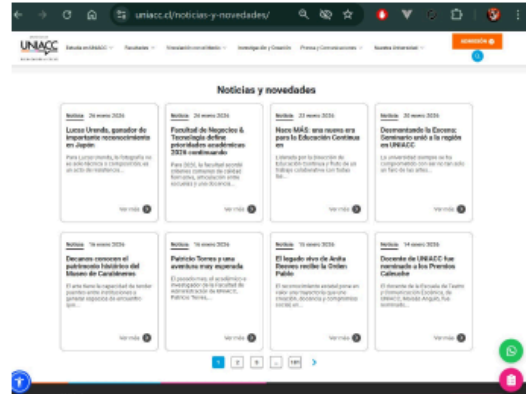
uniacc.cl/noticias-y-novedades/

UNIACC

Estudia en UNIACC | Facultades | Vinculación con el Medio | Investigación y Creación | Prensa y Comunicaciones | Nuestra Universidad

ADMISIÓN

Noticias y novedades

Noticia 26 enero 2026
Lucas Urenda, ganador de importante reconocimiento en Japón
Para Lucas Urenda, la fotografía no es solo técnica o composición: es un acto de resistencia...
Ver más

Noticia 26 enero 2026
Facultad de Negocios & Tecnología define prioridades académicas 2026 continuando
Para 2026, la facultad acordó criterios comunes de calidad formativa, articulación entre escuelas y una docencia...
Ver más

Noticia 22 enero 2026
Nace MÁS: una nueva era para la Educación Continua en
Liderada por la dirección de Educación Continua y fruto de un trabajo colaborativo con todas las...
Ver más

Noticia 20 enero 2026
Desmontando la Escena: Seminario unió a la región en UNIACC
La universidad siempre se ha comprometido con ser no tan solo un faro de las artes...
Ver más

Noticia 16 enero 2026
Decanos conocen el patrimonio histórico del Museo de Carabineros
El arte tiene la capacidad de tender puentes entre instituciones y generar espacios de encuentro que...
Ver más

Noticia 16 enero 2026
Patricio Torres y una aventura muy esperada
El prestigioso y el académico e investigador de la Facultad de Administración de UNIACC, Patricio Torres...
Ver más

Noticia 16 enero 2026
El legado vivo de Anita Reeves recibe la Orden Pablo
El reconocimiento estatal pone en valor una trayectoria que une creación, docencia y compromiso social en...
Ver más

Noticia 14 enero 2026
Docente de UNIACC fue nominado a los Premios Caleuche
El docente de la Escuela de Teatro y Comunicación Escénica, de UNIACC, Rodolfo Angulo, fue nominado...
Ver más

1 2 3 ... 101 >